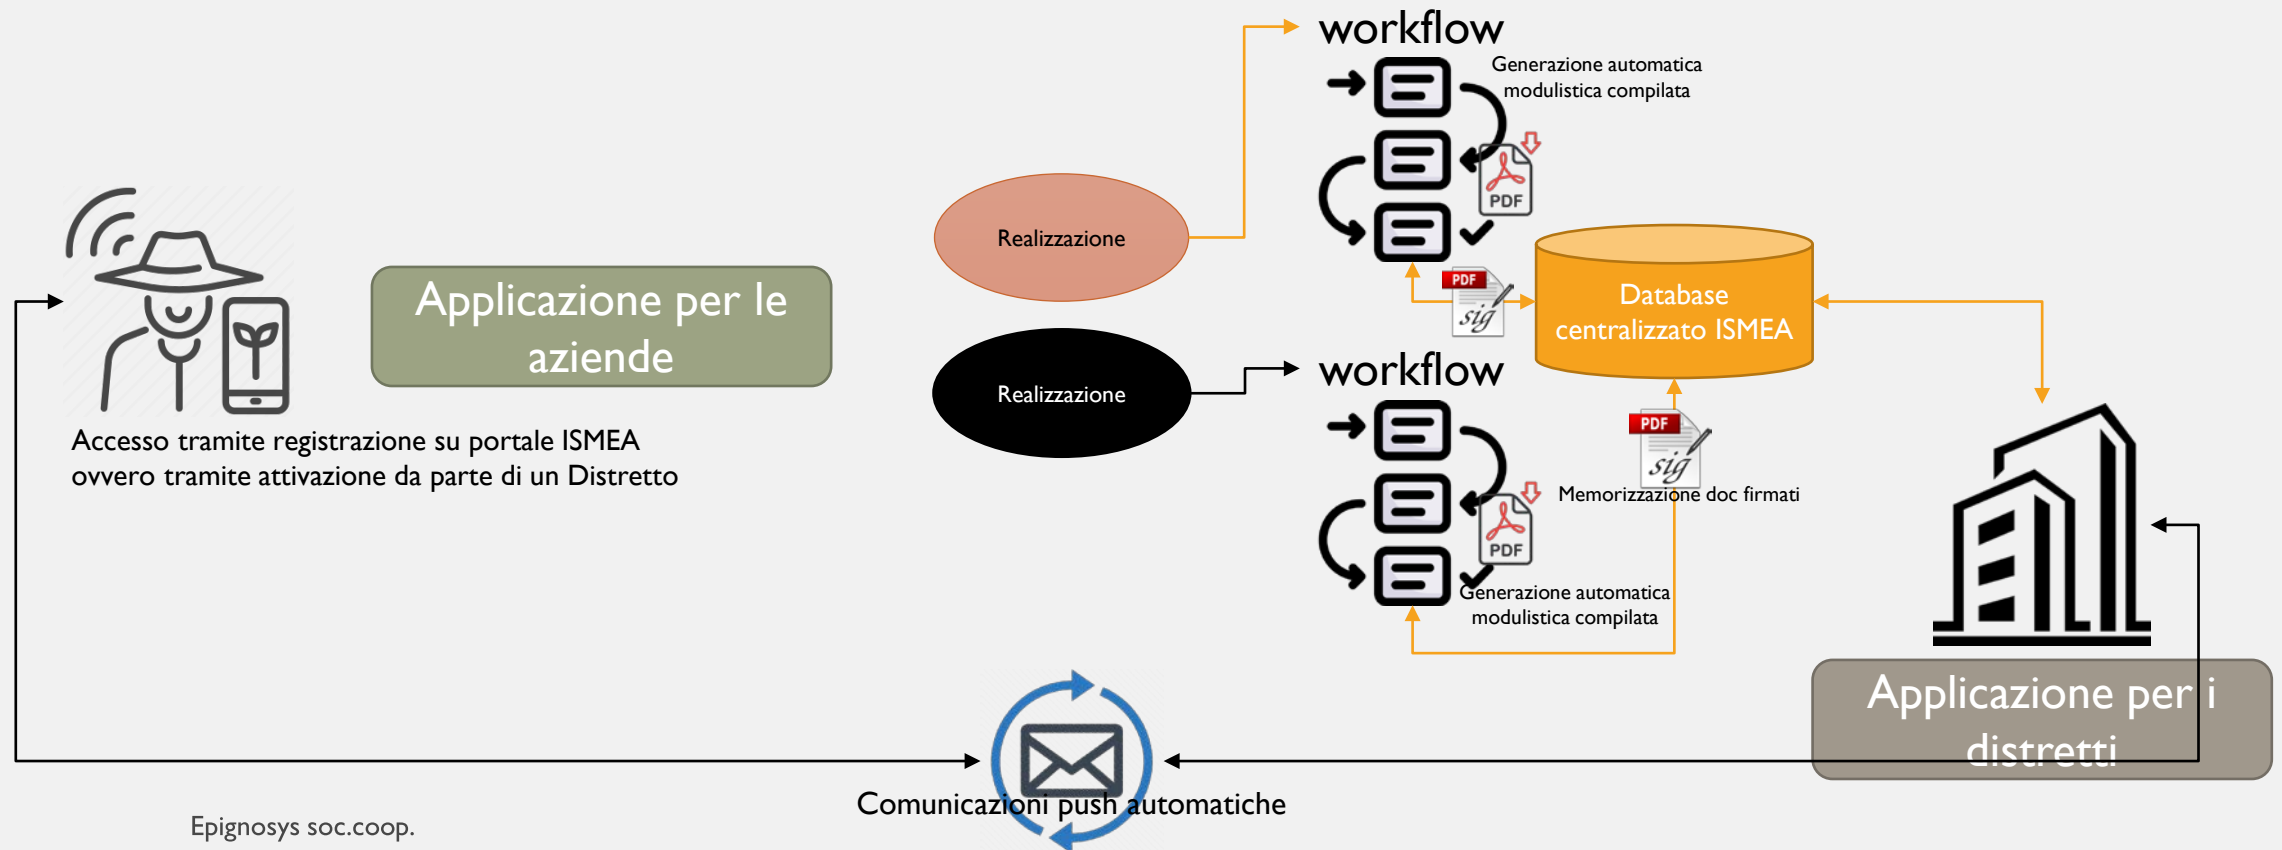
Applicazione per le aziende

Accesso tramite registrazione su portale ISMEA ovvero tramite attivazione da parte di un Distretto

Realizzazione

Realizzazione

workflow

Generazione automatica modulistica compilata

PDF

PDF
sig

Database centralizzato ISMEA

workflow

PDF
sig

Memorizzazione doc firmati

PDF

Generazione automatica modulistica compilata

Applicazione per i distretti

Comunicazioni push automatiche

Epignosys soc.coop.